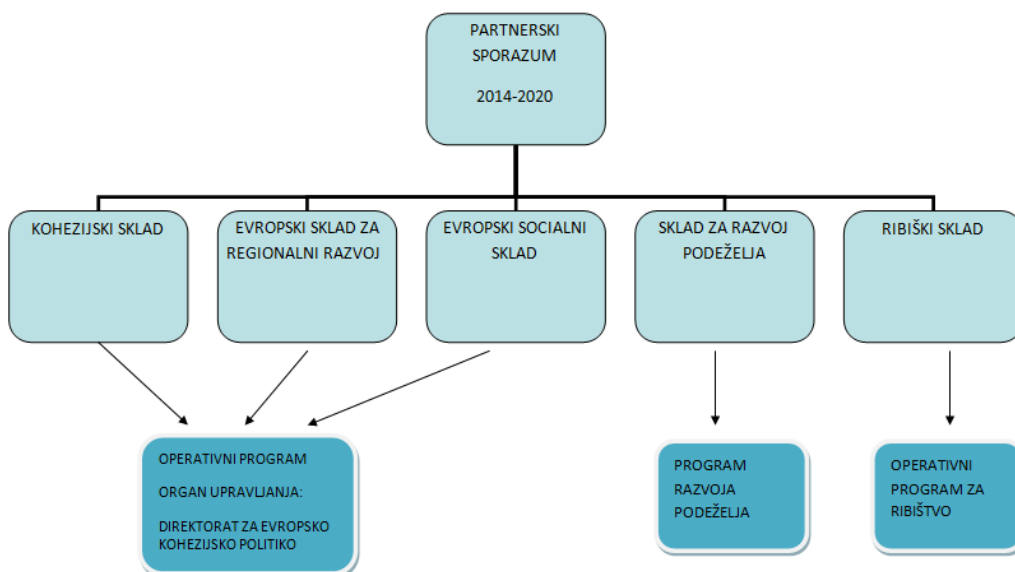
PARTNERSKI SPORAZUM

2014-2020

KOHEZIJSKI SKLAD

EVROPSKI SKLAD ZA REGIONALNI RAZVOJ

EVROPSKI SOCIALNI SKLAD

SKLAD ZA RAZVOJ PODEŽELJA

RIBIŠKI SKLAD

OPERATIVNI PROGRAM

ORGAN UPRAVLJANJA:

DIREKTORAT ZA EVROPSKO KOHEZIJSKO POLITIKO

PROGRAM RAZVOJA PODEŽELJA

OPERATIVNI PROGRAM ZA RIBIŠTVO